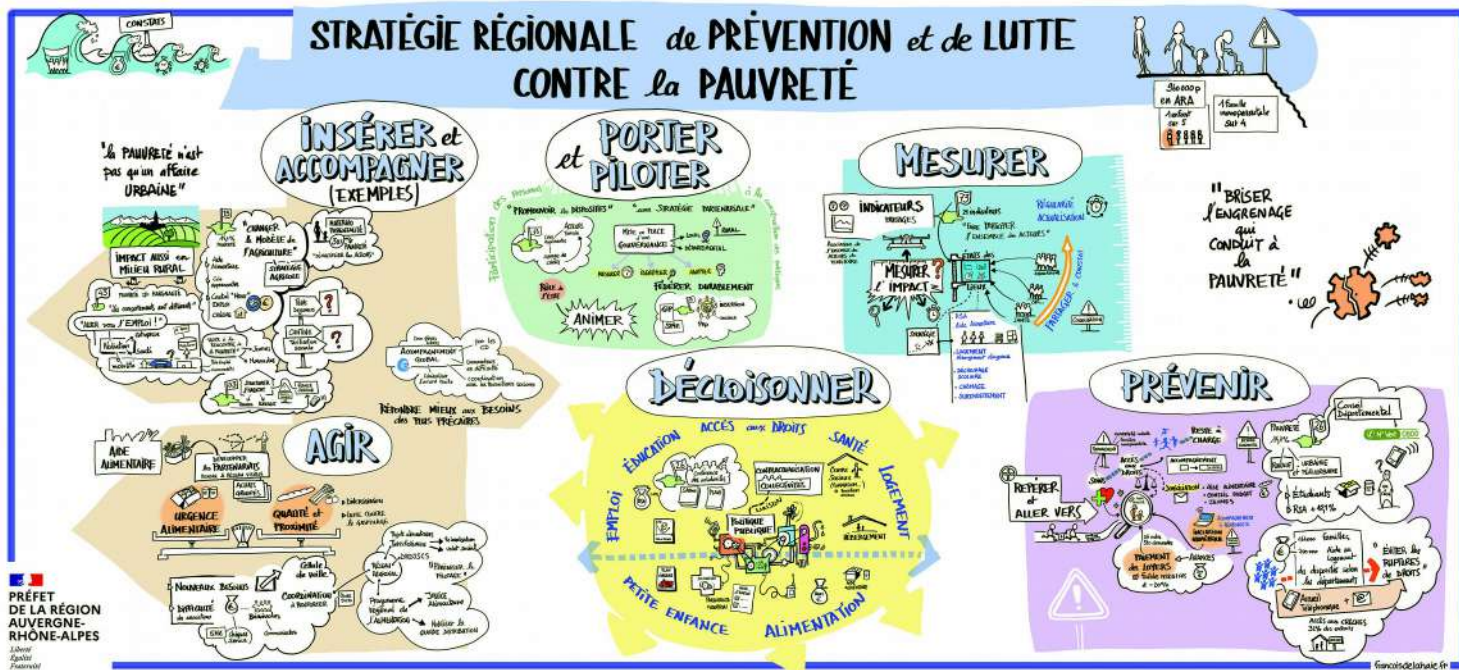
CONSTATS

STRATÉGIE RÉGIONALE de PRÉVENTION et de LUTTE CONTRE la PAUVRETÉ

960 000 p en ARA
1 enfant sur 5
1 famille monoparentale sur 4

"la PAUVRETÉ n'est pas qu'un affaire URBAINE"

INSÉRER et ACCOMPAGNER (EXEMPLES)

IMPACT AUSSI en MILIEU RURAL

"CHANGER & MODÈLE de l'AGRICULTURE"

SYNERGIE AGRICOLE

"AIDER vers l'EMPLOI !"

ACCOMPAGNEMENT GLOBAL

RÉPONDRE MIEUX aux BESOINS des PLUS PRÉCAIRES

et PORTER PILOTER

"PROMOUVOIR des DISPOSITIFS"

"une STRATÉGIE PARTENARIALE"

MISE en PLACE d'une GOUVERNANCE

RÉGIONAL

DÉPARTEMENTAL

FÉDÉRER DURABLEMENT

ANIMER

MESURER

INDICATEURS

MESURER l'IMPACT

RÉGULARISER

PARTAGER & CONCERTER

"BRISER l'ENGRENAGE qui CONDUIT à la PAUVRETÉ"

AGIR

AIDE ALIMENTAIRE

DÉVELOPPER les PARTENARIATS

URGENCE ALIMENTAIRE

QUALITÉ et PROXIMITÉ

NOUVEAUX BESOINS

COORDINATION

DÉCLOISONNER

ACCÈS aux DROITS

ÉDUCATION

SANTÉ

LOGEMENT

EMPLOI

PETITE ENFANCE

ALIMENTATION

CONTRACTUALISATION

POLITIQUE PUBLIQUE

PRÉVENIR

REPÉRER et ALLER VERS

PAIEMENT des LOYERS

Conseil Départemental

Étudiants

RSA + 45%

ÉVITER les RUPTURES de DROITS

Accueil téléphonique

PRÉFET DE LA RÉGION AUVERGNE-RHÔNE-ALPES
Liberté
Égalité
Fraternité

francoisdelahaie.fr